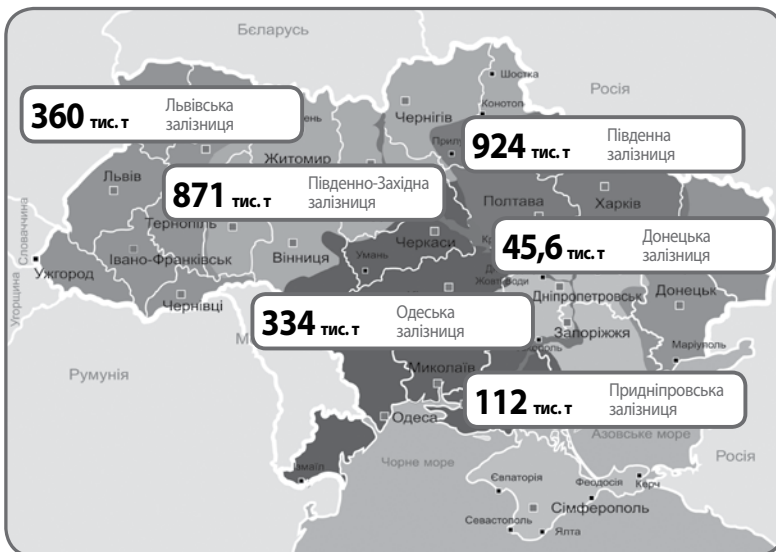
Бєларусь

Росія

Шостка

Конотоп

360 тис. т Львівська залізниця

Чернігів

924 тис. т Південна залізниця

Житомир

Прилуки

Львів

871 тис. т Південно-Західна залізниця

Полтава

Харків

Тернопіль

45,6 тис. т Донецька залізниця

Словаччина

Ужгород

Івано-Франківськ

Вінниця

Черкаси

Умань

Угорщина

Чернівці

Дніпропетровськ

Донецьк

334 тис. т Одеська залізниця

Запоріжжя

Маріуполь

Румунія

Миколаїв

112 тис. т Придніпровська залізниця

Одеса

Азовське море

Росія

Ізмаїл

Чорне море

Євпаторія

Феодосія

Керч

Сімферополь

Севастополь

Ялта